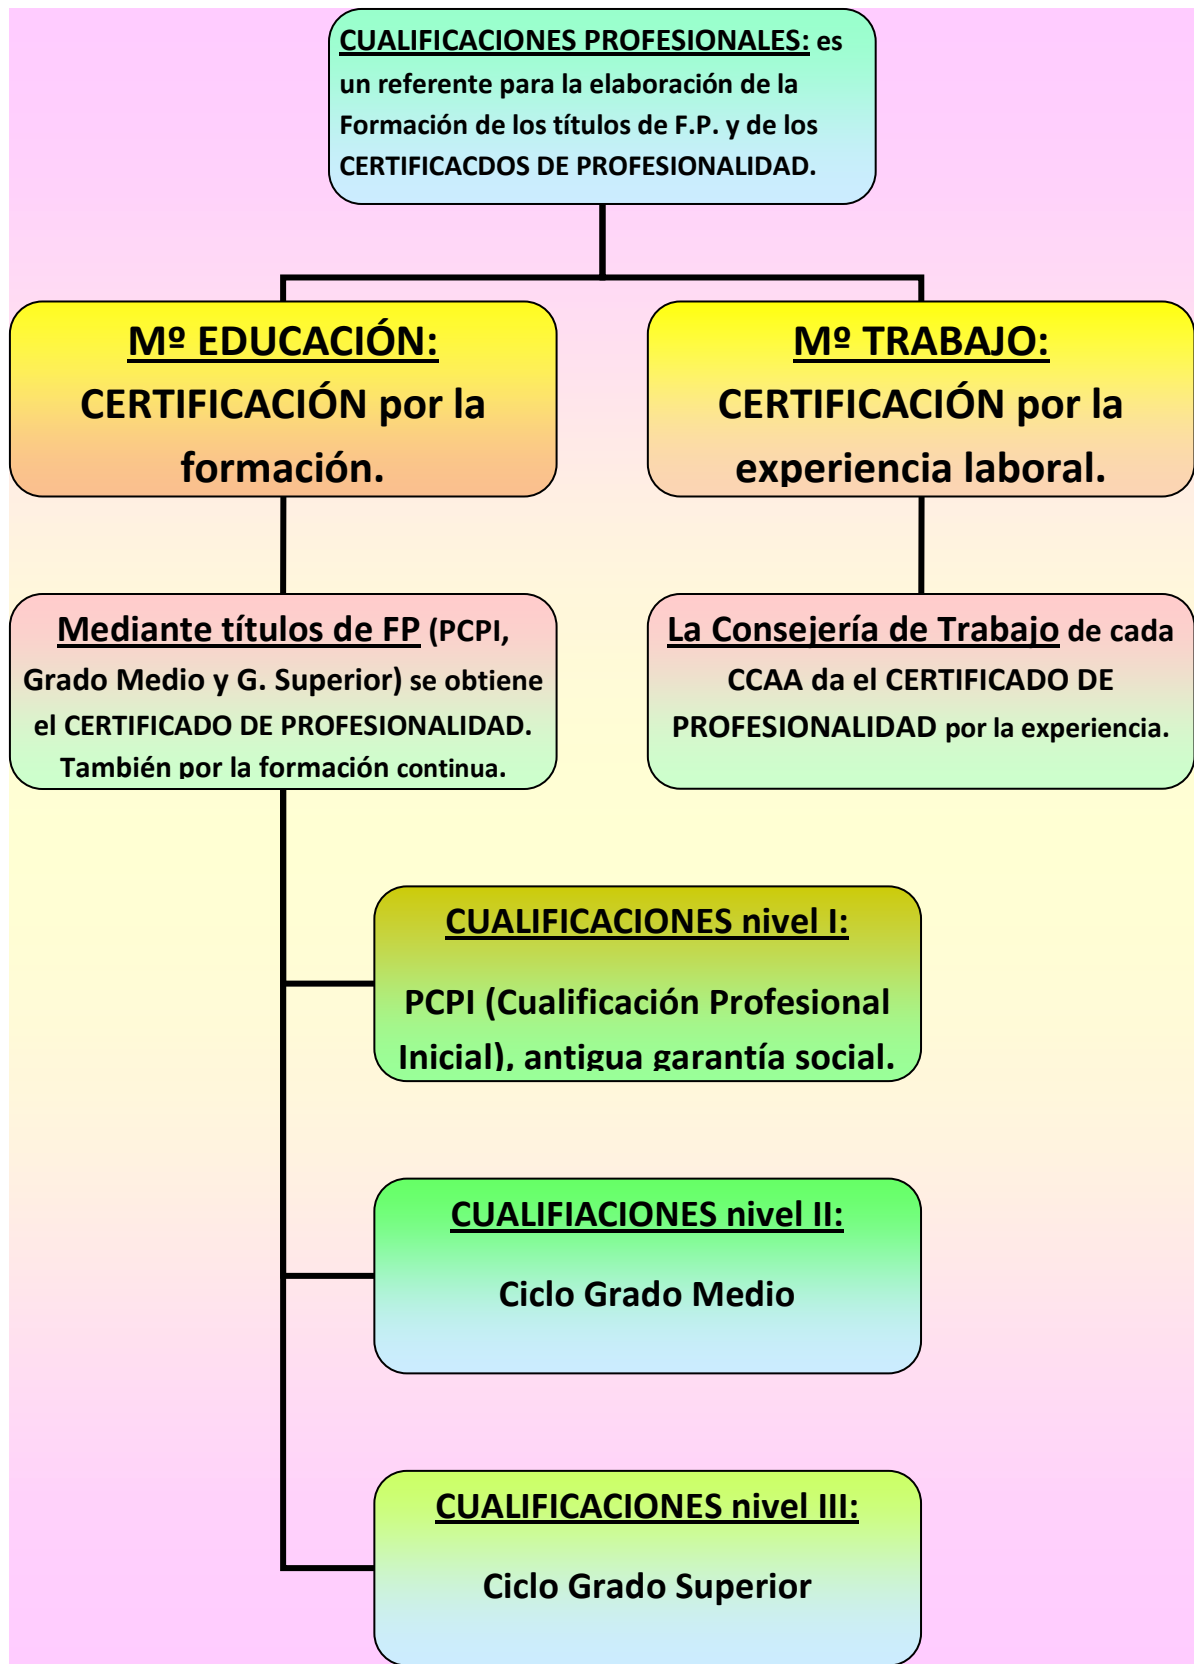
CUALIFICACIONES PROFESIONALES: es un referente para la elaboración de la Formación de los títulos de F.P. y de los CERTIFICACDOS DE PROFESIONALIDAD.

Mº EDUCACIÓN: CERTIFICACIÓN por la formación.

Mº TRABAJO: CERTIFICACIÓN por la experiencia laboral.

Mediante títulos de FP (PCPI, Grado Medio y G. Superior) se obtiene el CERTIFICADO DE PROFESIONALIDAD. También por la formación continua.

La Consejería de Trabajo de cada CCAA da el CERTIFICADO DE PROFESIONALIDAD por la experiencia.

CUALIFICACIONES nivel I:

PCPI (Cualificación Profesional Inicial), antigua garantía social.

CUALIFIACIONES nivel II:

Ciclo Grado Medio

CUALIFICACIONES nivel III:

Ciclo Grado Superior